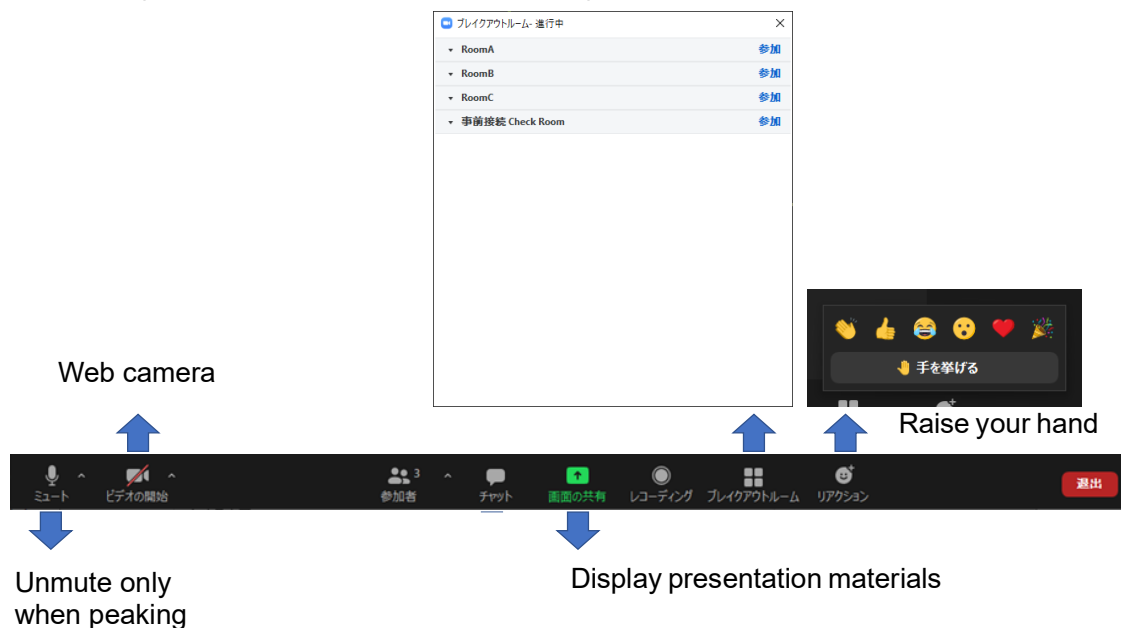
ブレイクアウトルーム- 進行中

RoomA 参加

RoomB 参加

RoomC 参加

事前接続 Check Room 参加

手を挙げる

Web camera

Raise your hand

ミュート

ビデオの開始

参加者 3

チャット

画面の共有

レコーディング

ブレイクアウトルーム

リアクション

退出

Unmute only when peaking

Display presentation materials